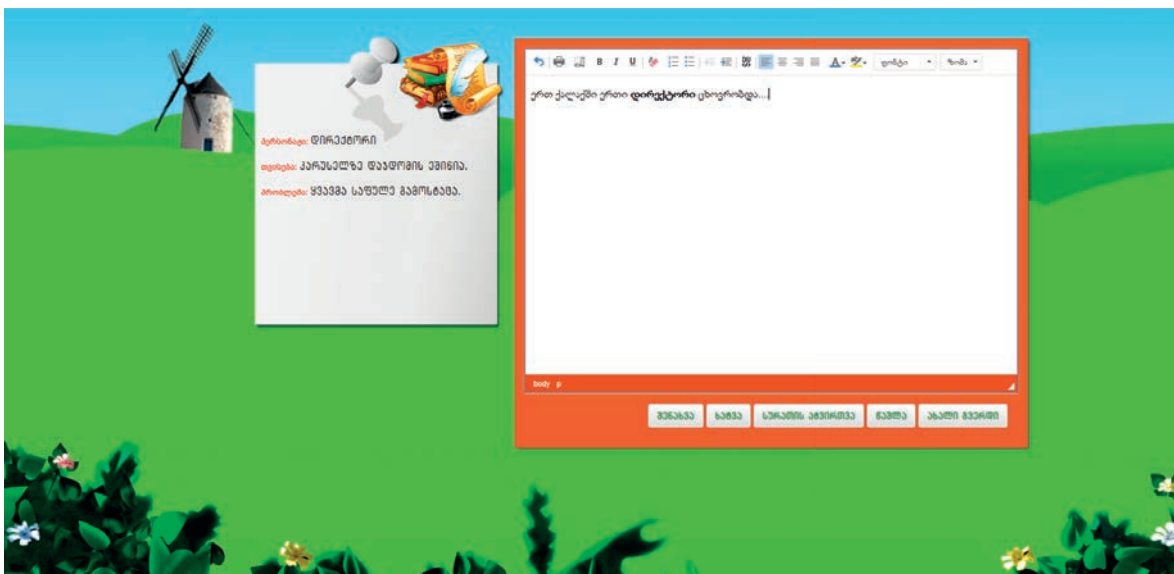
პერსონაჟი: დირექტორი

ადგილი: კარუსელზე დაბადების ეზიდა.

პრობლემა: ყვავმა საჩუქარი გამოსტაცა.

ფონტი
ზომა

ერთ ქალაქში ერთი **დირექტორი** ცხოვრობდა...

body p

შენახვა
ბეჭდვა
სურათის ატვირთვა
წაშლა
ახალი გვერდი